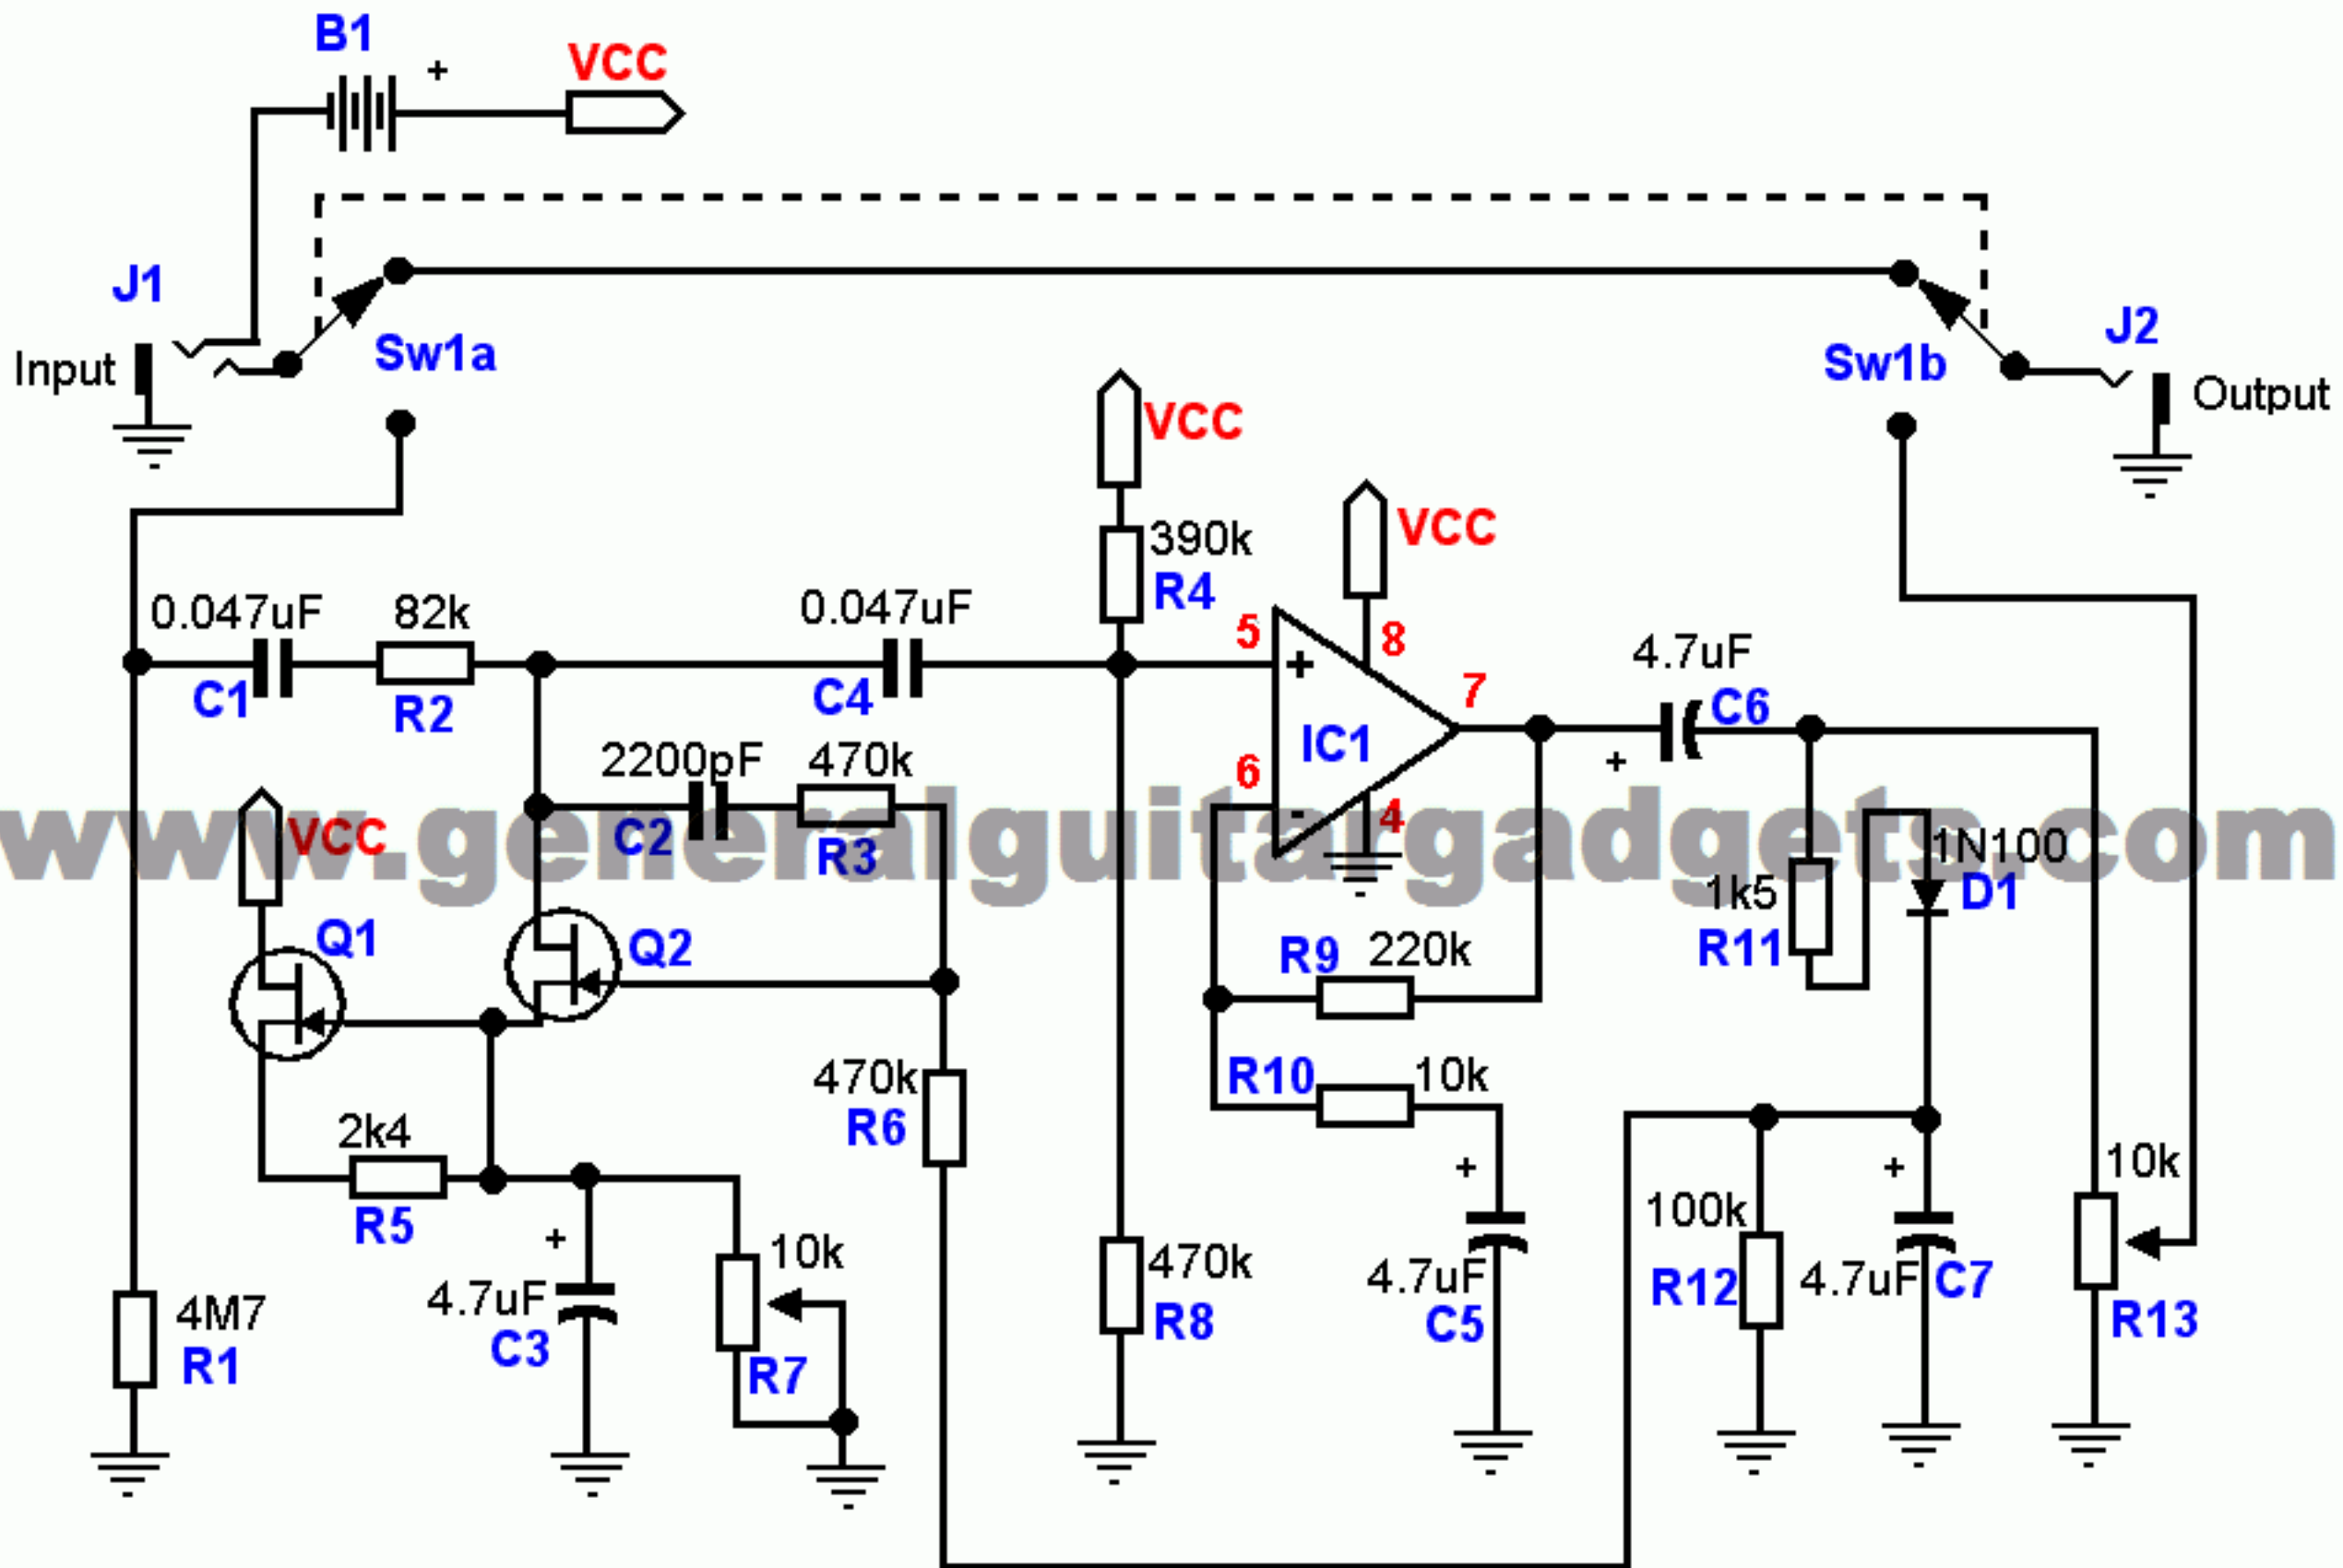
B1
+
VCC
J1
Input
Sw1a
Sw1b
J2
Output
VCC
390k
R4
VCC
0.047uF
82k
0.047uF
5
8
+
C1
R2
C4
7
4.7uF
C6
IC1
+
2200pF
470k
6
-
4
C2
R3
1N100
www.generalguitargadgets.com
VCC
1k5
D1
Q1
Q2
R9
220k
R11
470k
R6
R10
10k
2k4
R5
+
+
100k
10k
+
+
4.7uF
10k
470k
4.7uF
R12
4.7uF
C7
4M7
C3
R8
C5
R13
R1
R7